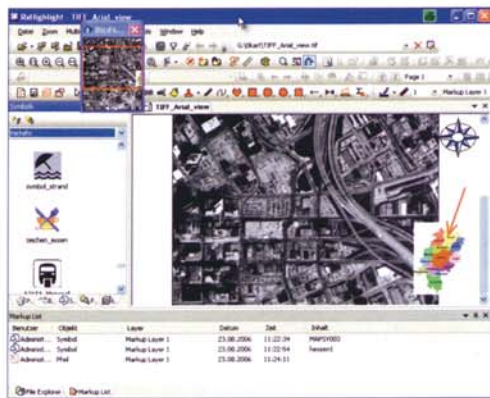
Rasterlight - TIFF_Arial_view

Datei Zoom Mult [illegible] Window Hilfe

G:\Bart\TIFF_Arial_view.tif

Page 1

Markup Layer 1

Symbols

TIFF_Arial_view

symbol_strand

zeichen_essen

Markup List

| Benutzer | Objekt | Layer | Datum | Zeit | Inhalt |
|---|---|---|---|---|---|
| Administ... | Symbol | Markup Layer 1 | 23.08.2006 | 11:22:34 | MAPSYOED |
| Administ... | Symbol | Markup Layer 1 | 23.08.2006 | 11:22:54 | Nessent |
| Administ... | Pfeil | Markup Layer 1 | 23.08.2006 | 11:24:11 | |

File Explorer Markup List